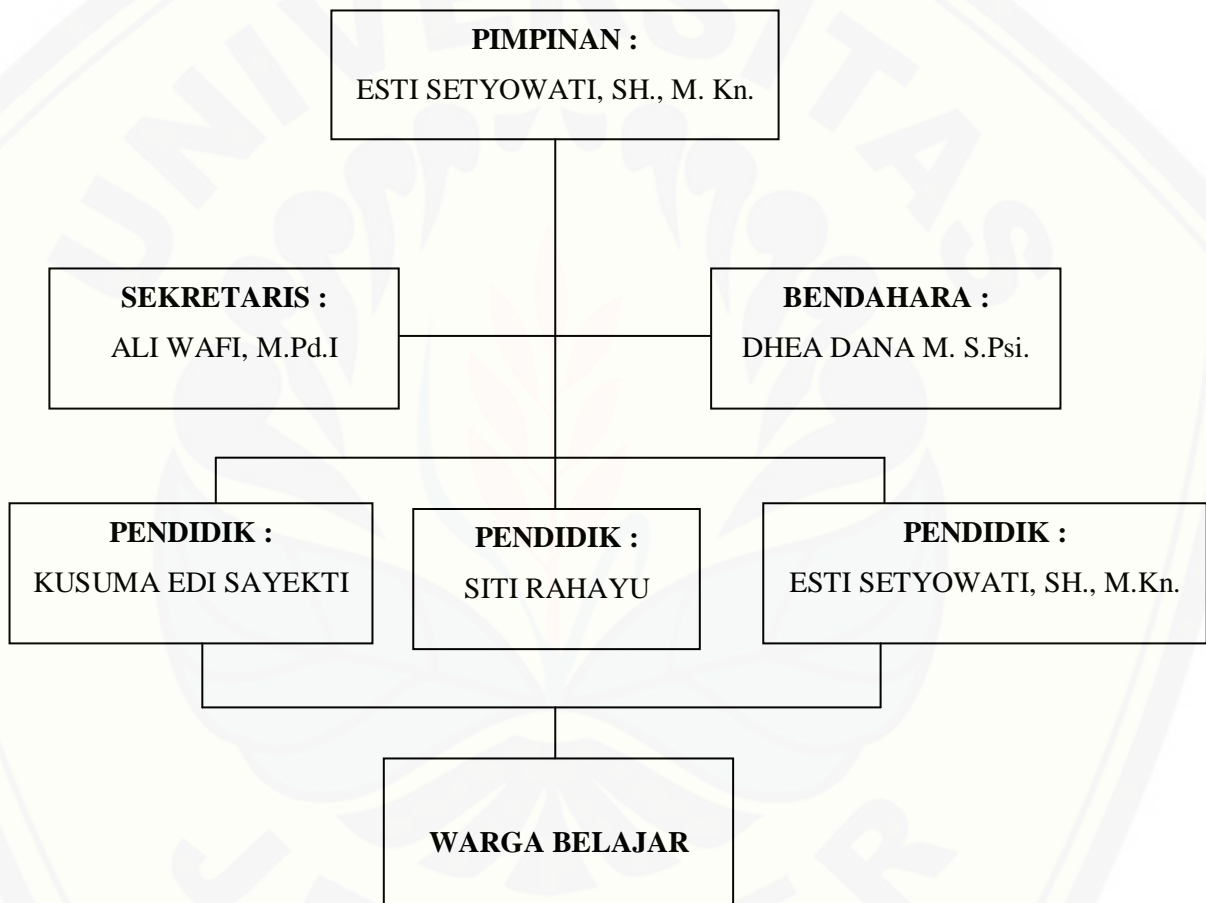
**PIMPINAN :**
ESTI SETYOWATI, SH., M. Kn.

**SEKRETARIS :**
ALI WAFI, M.Pd.I

**BENDAHARA :**
DHEA DANA M. S.Psi.

**PENDIDIK :**
KUSUMA EDI SAYEKTI

**PENDIDIK :**
SITI RAHAYU

**PENDIDIK :**
ESTI SETYOWATI, SH., M.Kn.

**WARGA BELAJAR**